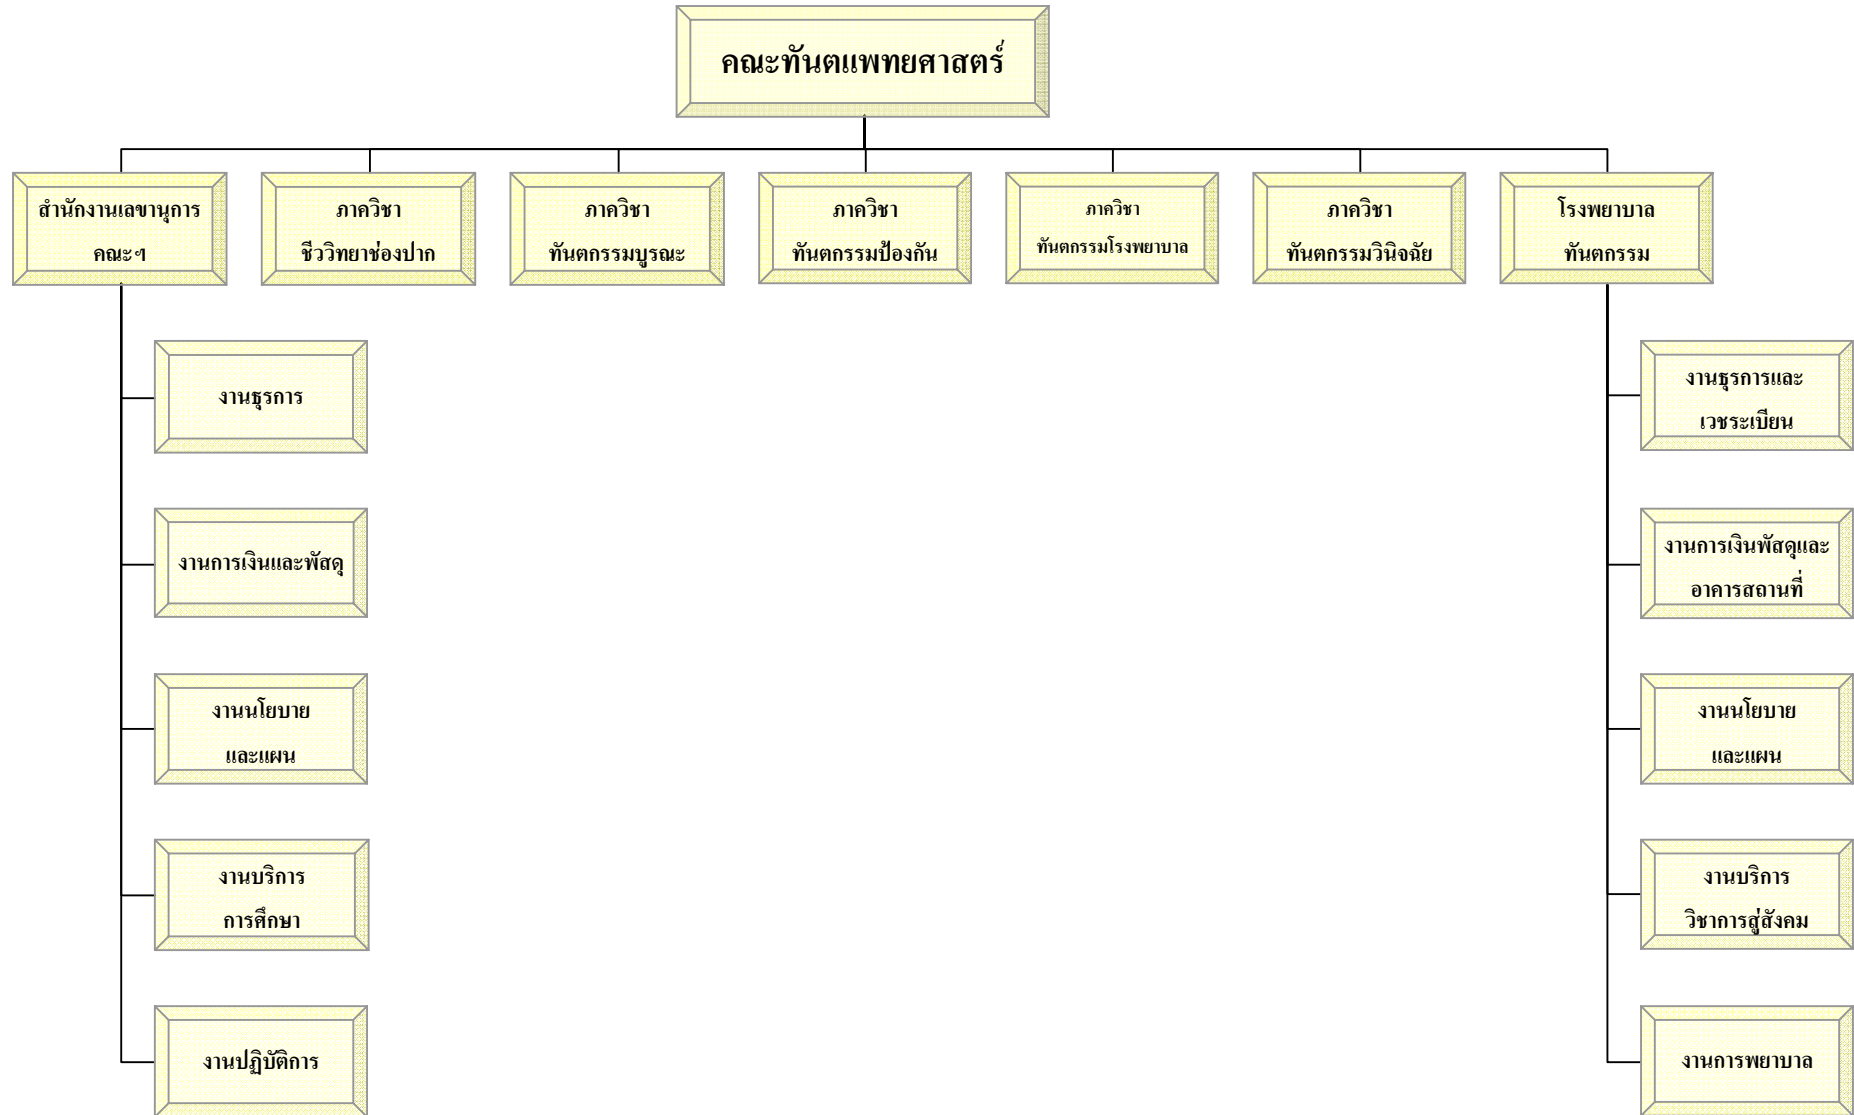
คณะทันตแพทยศาสตร์

สำนักงานเลขานุการ
คณะฯ

ภาควิชา
ชีววิทยาช่องปาก

ภาควิชา
ทันตกรรมบูรณะ

ภาควิชา
ทันตกรรมป้องกัน

ภาควิชา
ทันตกรรมโรงพยาบาล

ภาควิชา
ทันตกรรมวินิจฉัย

โรงพยาบาล
ทันตกรรม

งานธุรการ

งานการเงินและพัสดุ

งานนโยบาย
และแผน

งานบริการ
การศึกษา

งานปฏิบัติการ

งานธุรการและ
เวชระเบียน

งานการเงินพัสดุและ
อาคารสถานที่

งานนโยบาย
และแผน

งานบริการ
วิชาการสู่สังคม

งานการพยาบาล